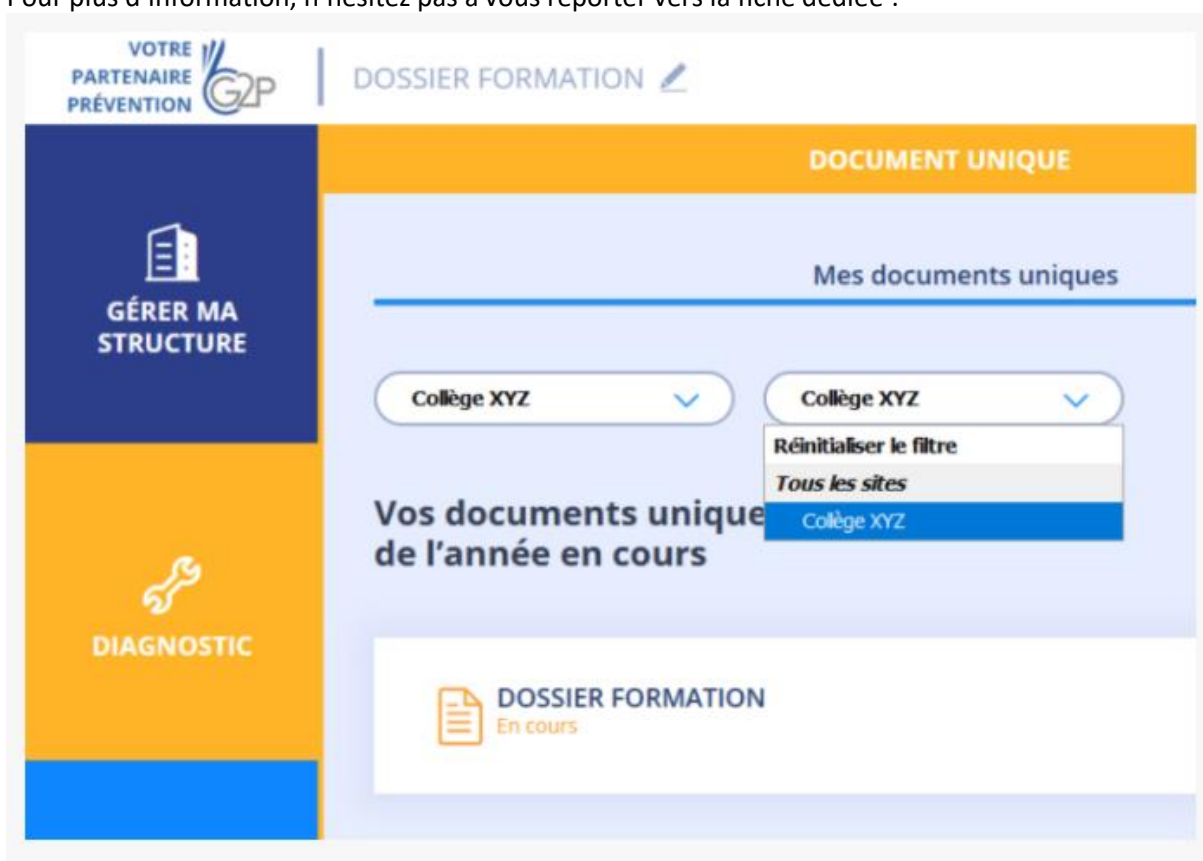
Pour plus d'information, n'hésitez pas à vous reporter vers la fiche dédiée :

VOTRE PARTENAIRE PRÉVENTION G2P

DOSSIER FORMATION

DOCUMENT UNIQUE

GÉRER MA STRUCTURE

Mes documents uniques

Collège XYZ

Collège XYZ

Réinitialiser le filtre

Tous les sites

Collège XYZ

Vos documents unique
de l'année en cours

DIAGNOSTIC

DOSSIER FORMATION
En cours